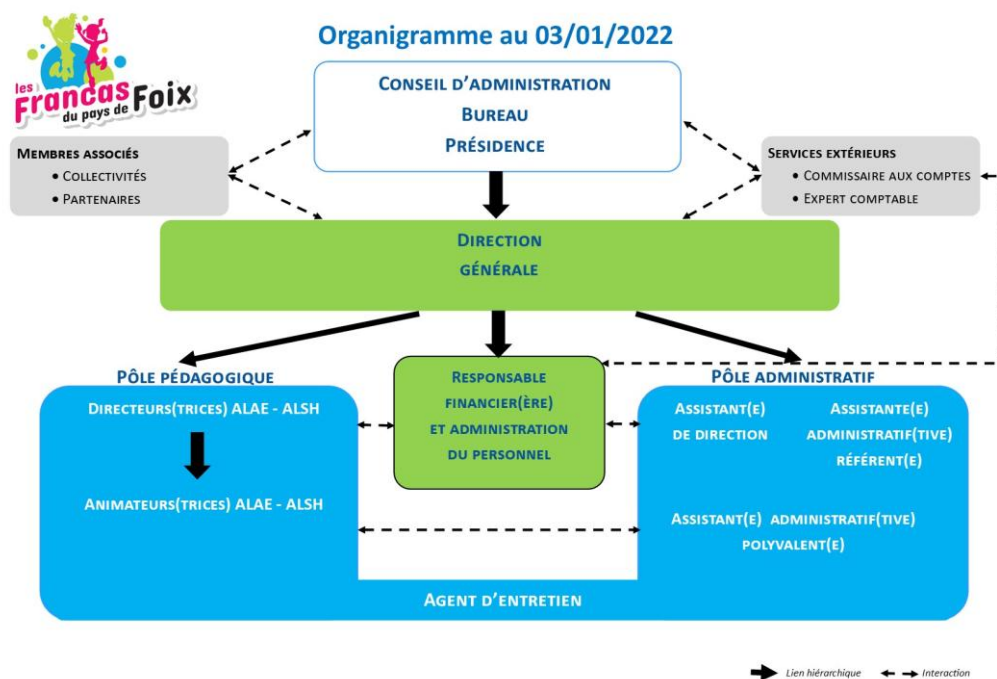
les Francas du pays de Foix

Organigramme au 03/01/2022

Conseil d'administration
Bureau
Présidence

Membres associés
• Collectivités
• Partenaires

Services extérieurs
• Commissaire aux comptes
• Expert comptable

Direction
générale

Pôle pédagogique

Directeurs(trices) ALAE - ALSH

Animateurs(trices) ALAE - ALSH

Responsable financier(ère) et administration du personnel

Pôle administratif

Assistant(e) de direction

Assistante(e) administratif(tive) référent(e)

Assistant(e) administratif(tive) polyvalent(e)

Agent d'entretien

Lien hiérarchique
Interaction